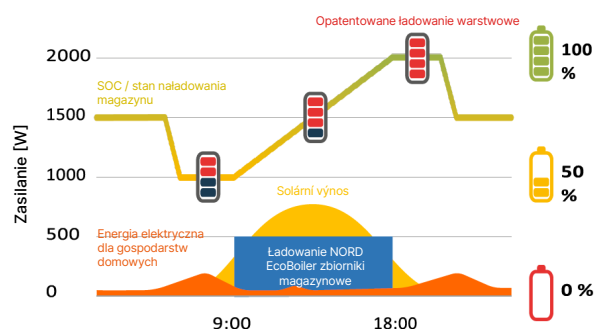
Opatentowane ładowanie warstwowe

2000
1500
1000
500
0

Zasilanie [W]

SOC / stan naładowania magazynu

Solární výnos

Energia elektryczna dla gospodarstw domowych

Ładowanie NORD EcoBoiler zbiorniki magazynowe

9:00
18:00

100 %
50 %
0 %